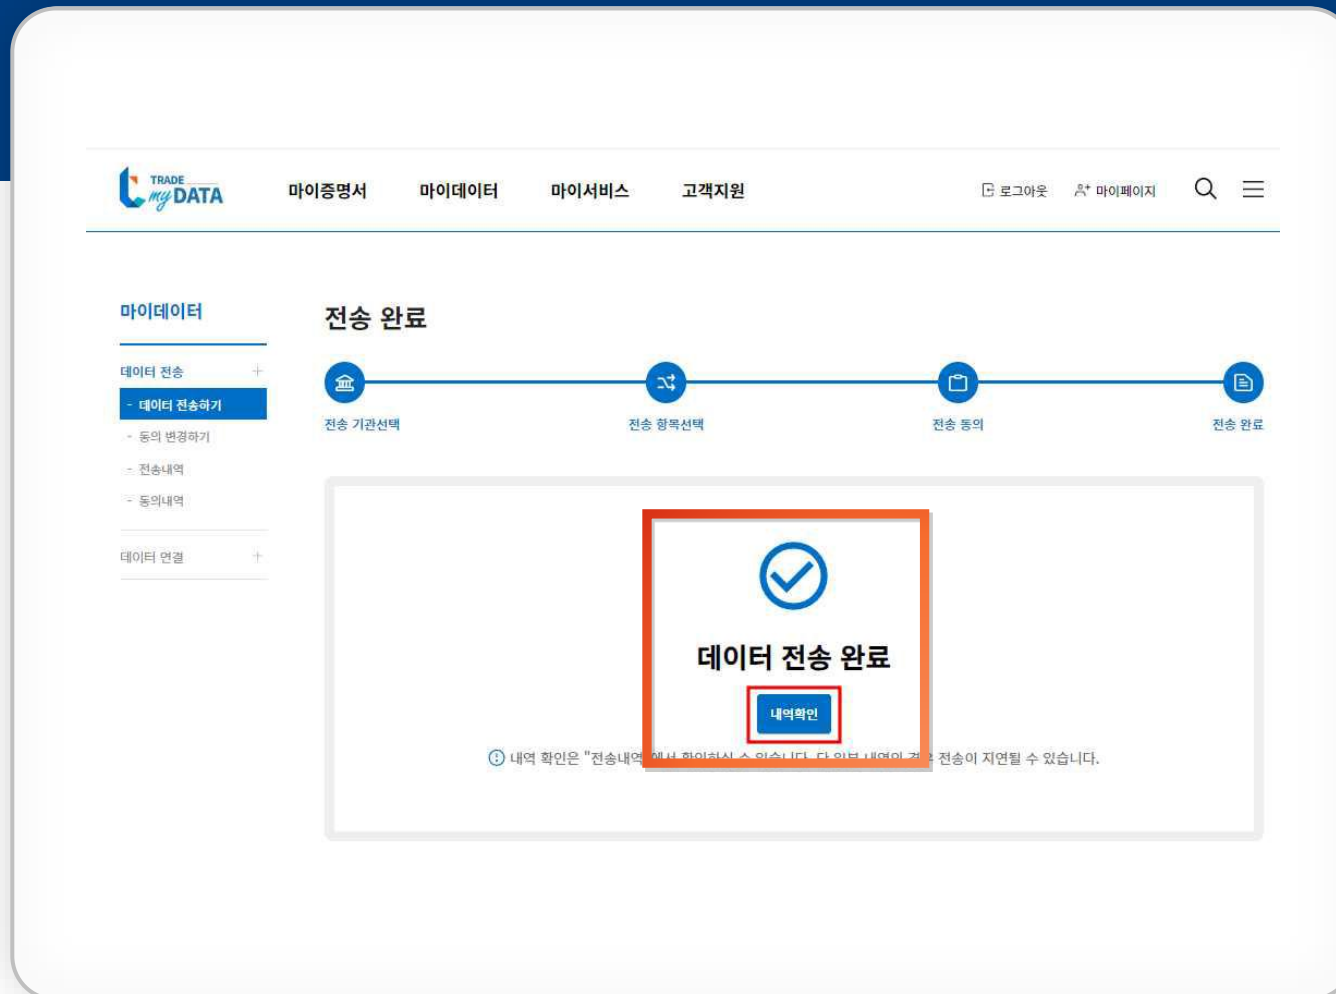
TRADE myDATA

마이증명서 마이데이터 마이서비스 고객지원

로그아웃 마이페이지

마이데이터

데이터 전송 +

- 데이터 전송하기

- 동의 변경하기

- 전송내역

- 동의내역

데이터 연결 +

전송 완료

전송 기관선택 전송 항목선택 전송 동의 전송 완료

데이터 전송 완료

내역확인

내역 확인은 "전송내역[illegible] 전송이 지연될 수 있습니다.